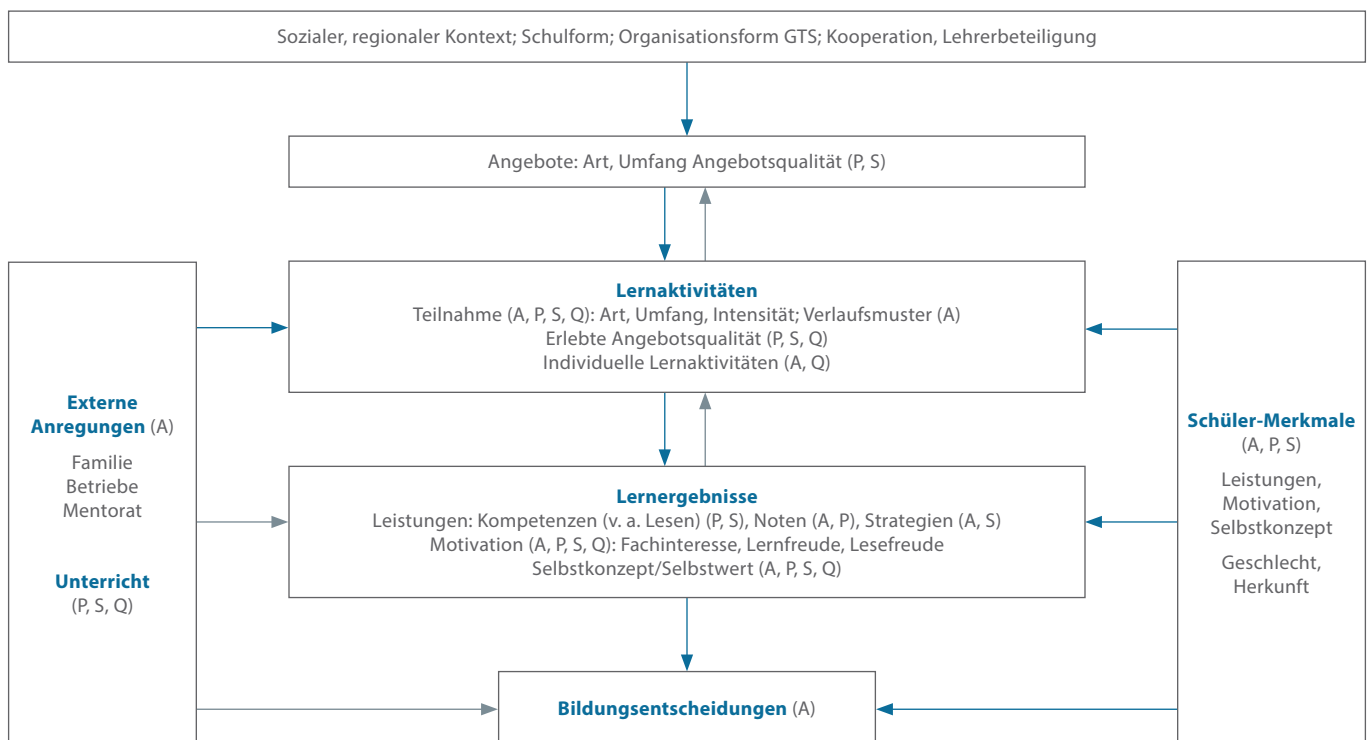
Sozialer, regionaler Kontext; Schulform; Organisationsform GTS; Kooperation, Lehrerbeteiligung

Angebote: Art, Umfang Angebotsqualität (P, S)

Lernaktivitäten
Teilnahme (A, P, S, Q): Art, Umfang, Intensität; Verlaufsmuster (A)
Erlebte Angebotsqualität (P, S, Q)
Individuelle Lernaktivitäten (A, Q)

Externe Anregungen (A)
Familie
Betriebe
Mentorat

Unterricht
(P, S, Q)

Lernergebnisse
Leistungen: Kompetenzen (v. a. Lesen) (P, S), Noten (A, P), Strategien (A, S)
Motivation (A, P, S, Q): Fachinteresse, Lernfreude, Lesefreude
Selbstkonzept/Selbstwert (A, P, S, Q)

Schüler-Merkmale
(A, P, S)
Leistungen,
Motivation,
Selbstkonzept
Geschlecht,
Herkunft

Bildungsentscheidungen (A)